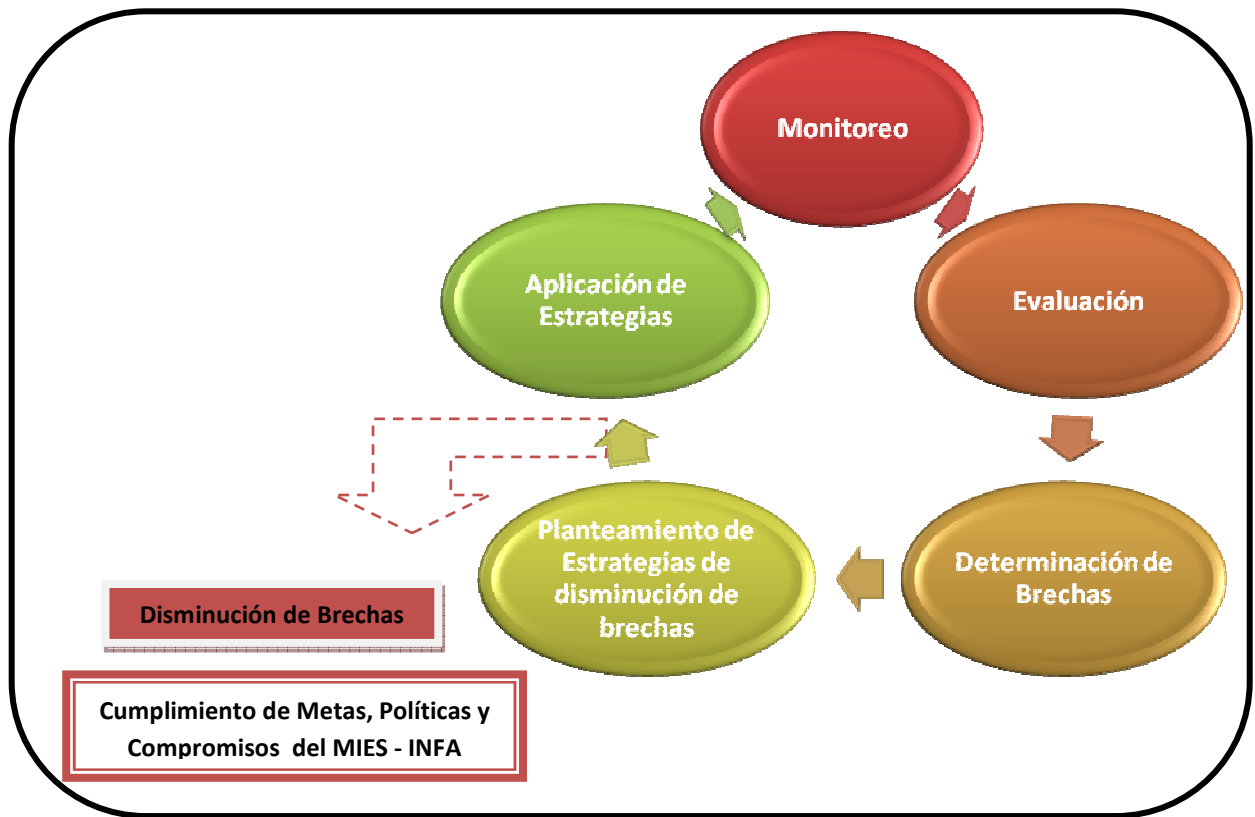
Monitoreo

Evaluación

Determinación de Brechas

Planteamiento de Estrategias de disminución de brechas

Aplicación de Estrategias

Disminución de Brechas

Cumplimiento de Metas, Políticas y Compromisos del MIES - INFA